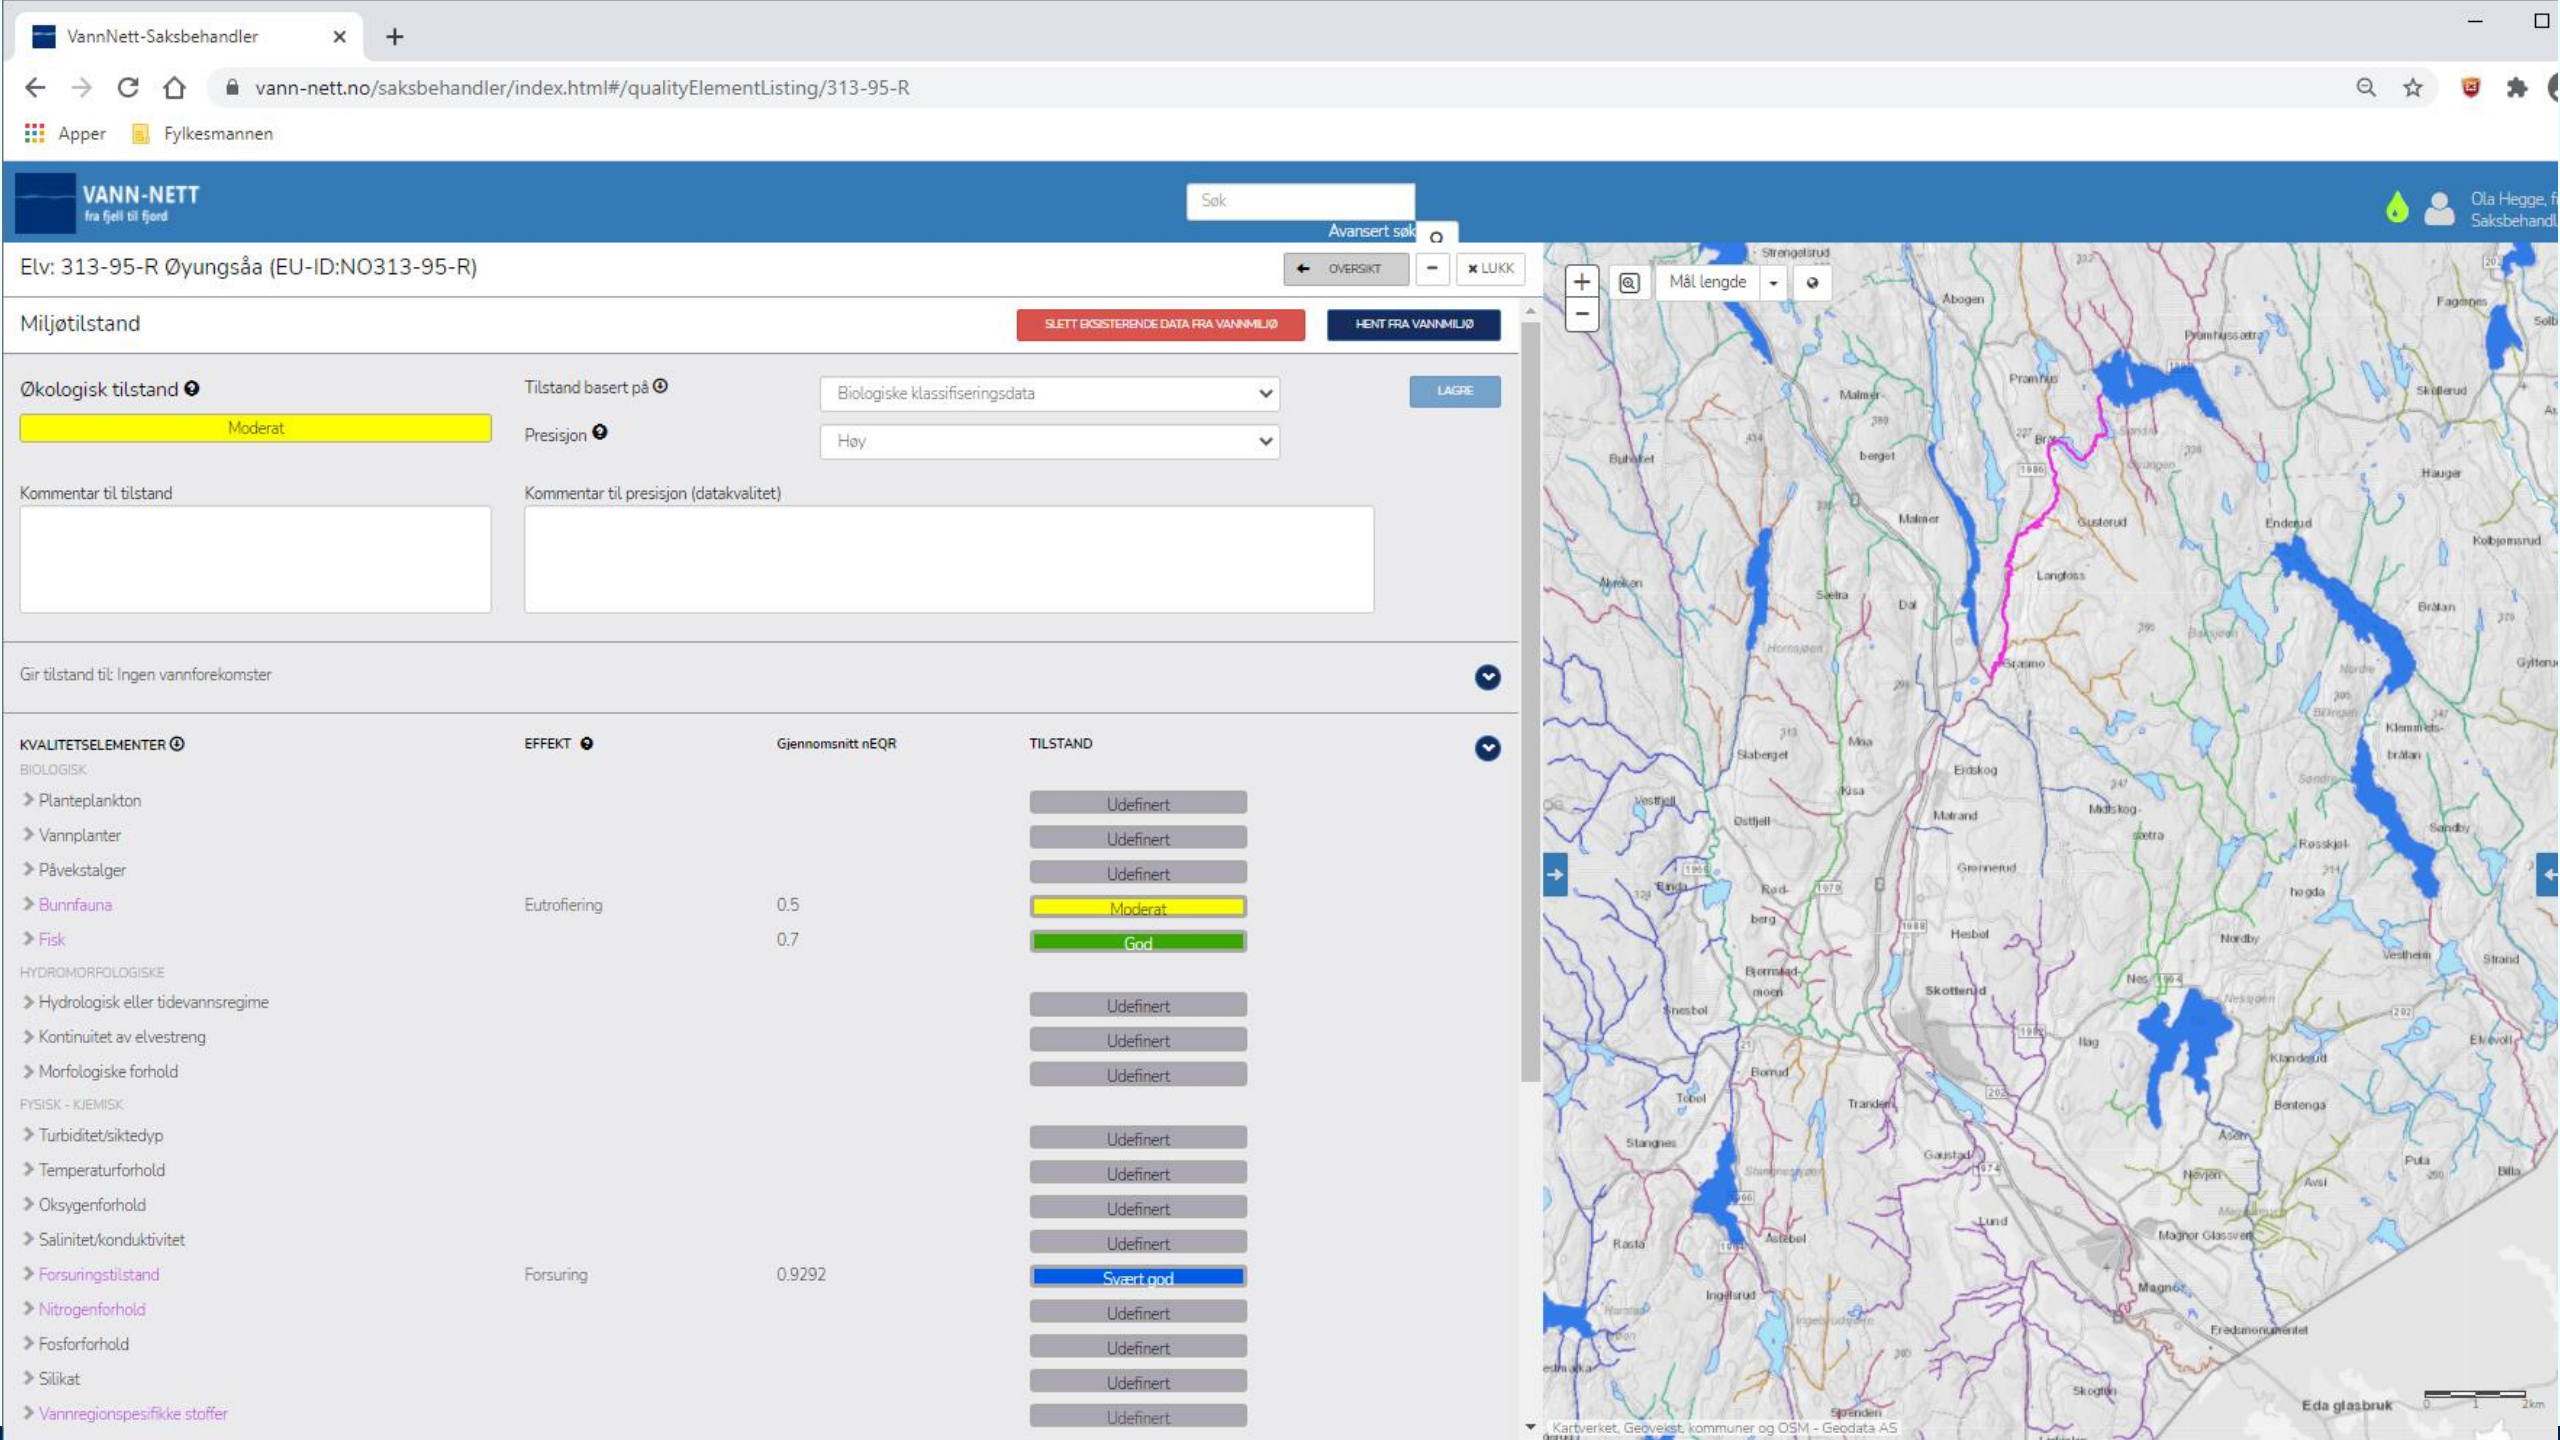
VannNett-Saksbehandler

vann-nett.no/saksbehandler/index.html#/qualityElementListing/313-95-R

Apper Fylkesmannen

VANN-NETT
fra fjell til fjord

Søk
Avansert søk

Ola Hegge, f
Saksbehandl

Elv: 313-95-R Øyungsåa (EU-ID:NO313-95-R)

OVERSIKT − LUKK

Miljøtilstand

SLETT EKSISTERENDE DATA FRA VANNMILJØ HENT FRA VANNMILJØ

Økologisk tilstand

Moderat

Tilstand basert på

Biologiske klassifiseringsdata

Presisjon

Høy

LAGRE

Kommentar til tilstand

Kommentar til presisjon (datakvalitet)

Gir tilstand til: Ingen vannforekomster

| KVALITETSELEMENTER | EFFEKT | Gjennomsnitt nEQR | TILSTAND |
|---|---|---|---|
| BIOLOGISK | | | |
| Planteplankton | | | Udefinert |
| Vannplanter | | | Udefinert |
| Påvekstalger | | | Udefinert |
| Bunnfauna | Eutrofiering | 0.5 | Moderat |
| Fisk | | 0.7 | God |
| HYDROMORFOLOGISKE | | | |
| Hydrologisk eller tidevannsregime | | | Udefinert |
| Kontinuitet av elvestreng | | | Udefinert |
| Morfologiske forhold | | | Udefinert |
| FYSISK - KJEMISK | | | |
| Turbiditet/siktedyp | | | Udefinert |
| Temperaturforhold | | | Udefinert |
| Oksygenforhold | | | Udefinert |
| Salinitet/konduktivitet | | | Udefinert |
| Forsuringstilstand | Forsuring | 0.9292 | Svært god |
| Nitrogenforhold | | | Udefinert |
| Fosforforhold | | | Udefinert |
| Silikat | | | Udefinert |
| Vannregionspesifikke stoffer | | | Udefinert |

Mål lengde

Strengelsrud Abogen Fagernes Malmer Pramhus Prambussætra Skillerud Buhølet berget Hauger Gusterud Enderud Kolbjørnsrud Malmer Langfoss Sætra Dal Bråtan Gylteru Stasimo Klemmets-bråtan Slaberget Mia Kisa Eidskog Vestfjell Østfjell Matrand Midtskog Sætra Rosskjøl Sandby Grønnerud hogda Rød-berg Hesbøl Nordby Bjørnstad-moen Skotterud Vestheim Strand Nes Snesbøl Ilag Klanderud Elvevoll Tobøl Borrud Tranden Bentenga Stangnes Gaustad Åsen Puta Nøsjen Avsi Billa Rasta Astebøl Lund Magnor Glassverk Ingelsrud Magnor Fredsmonumentet Skogli Eda glasbruk
Kartverket, Geovekst, kommuner og OSM - Geodata AS